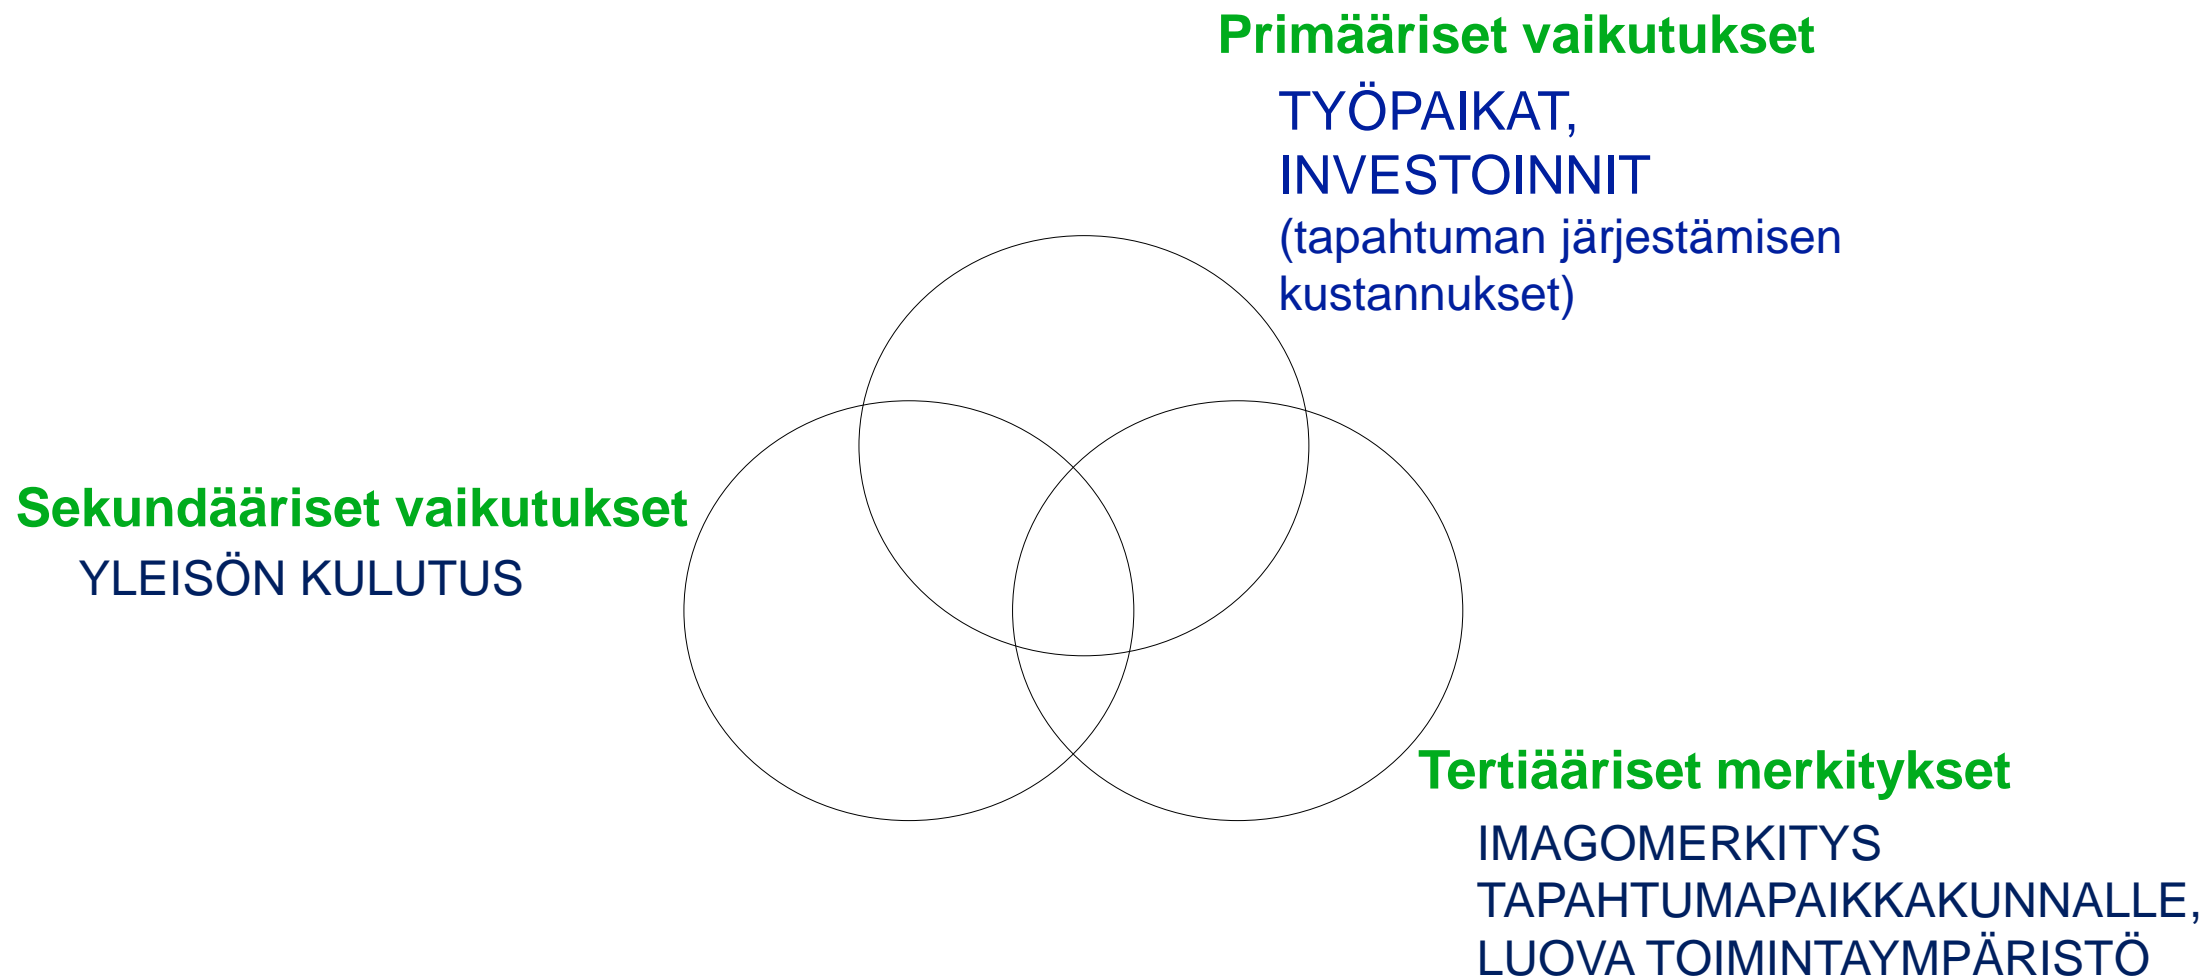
Primääriset vaikutukset

TYÖPAIKAT, INVESTOINNIT (tapahtuman järjestämisen kustannukset)

Sekundääriset vaikutukset

YLEISÖN KULUTUS

Tertiääriset merkitykset

IMAGOMERKITYS TAPAHTUMAPAIKKAKUNNALLE, LUOVA TOIMINTAYMPÄRISTÖ